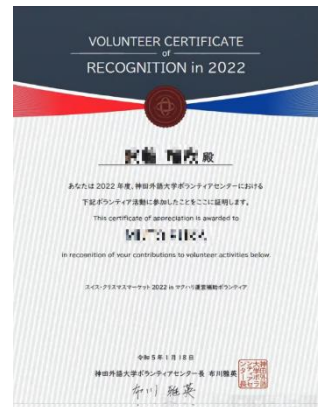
VOLUNTEER CERTIFICATE
of
RECOGNITION in 2022

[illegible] 殿

あなたは 2022 年度, 神田外語大学ボランティアセンターにおける
下記ボランティア活動に参加したことをここに証明します。

This certificate of appreciation is awarded to

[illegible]

in recognition of your contributions to volunteer activities below.

スイス・クリスマスマーケット 2022 in ツクバ/ハ運営補助ボランティア

令和 5 年 1 月 18 日
神田外語大学ボランティアセンター長 市川雅美

市川 雅美

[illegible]